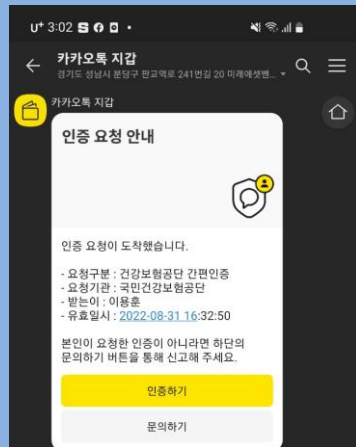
U⁺ 3:02

카카오톡 지갑
경기도 성남시 분당구 판교역로 241번길 20 미래에셋벤...

카카오톡 지갑

인증 요청 안내

인증 요청이 도착했습니다.

- 요청구분 : 건강보험공단 간편인증
- 요청기관 : 국민건강보험공단
- 받는이 : 이용훈
- 유효일시 : 2022-08-31 16:32:50

본인이 요청한 인증이 아니라면 하단의 문의하기 버튼을 통해 신고해 주세요.

인증하기

문의하기